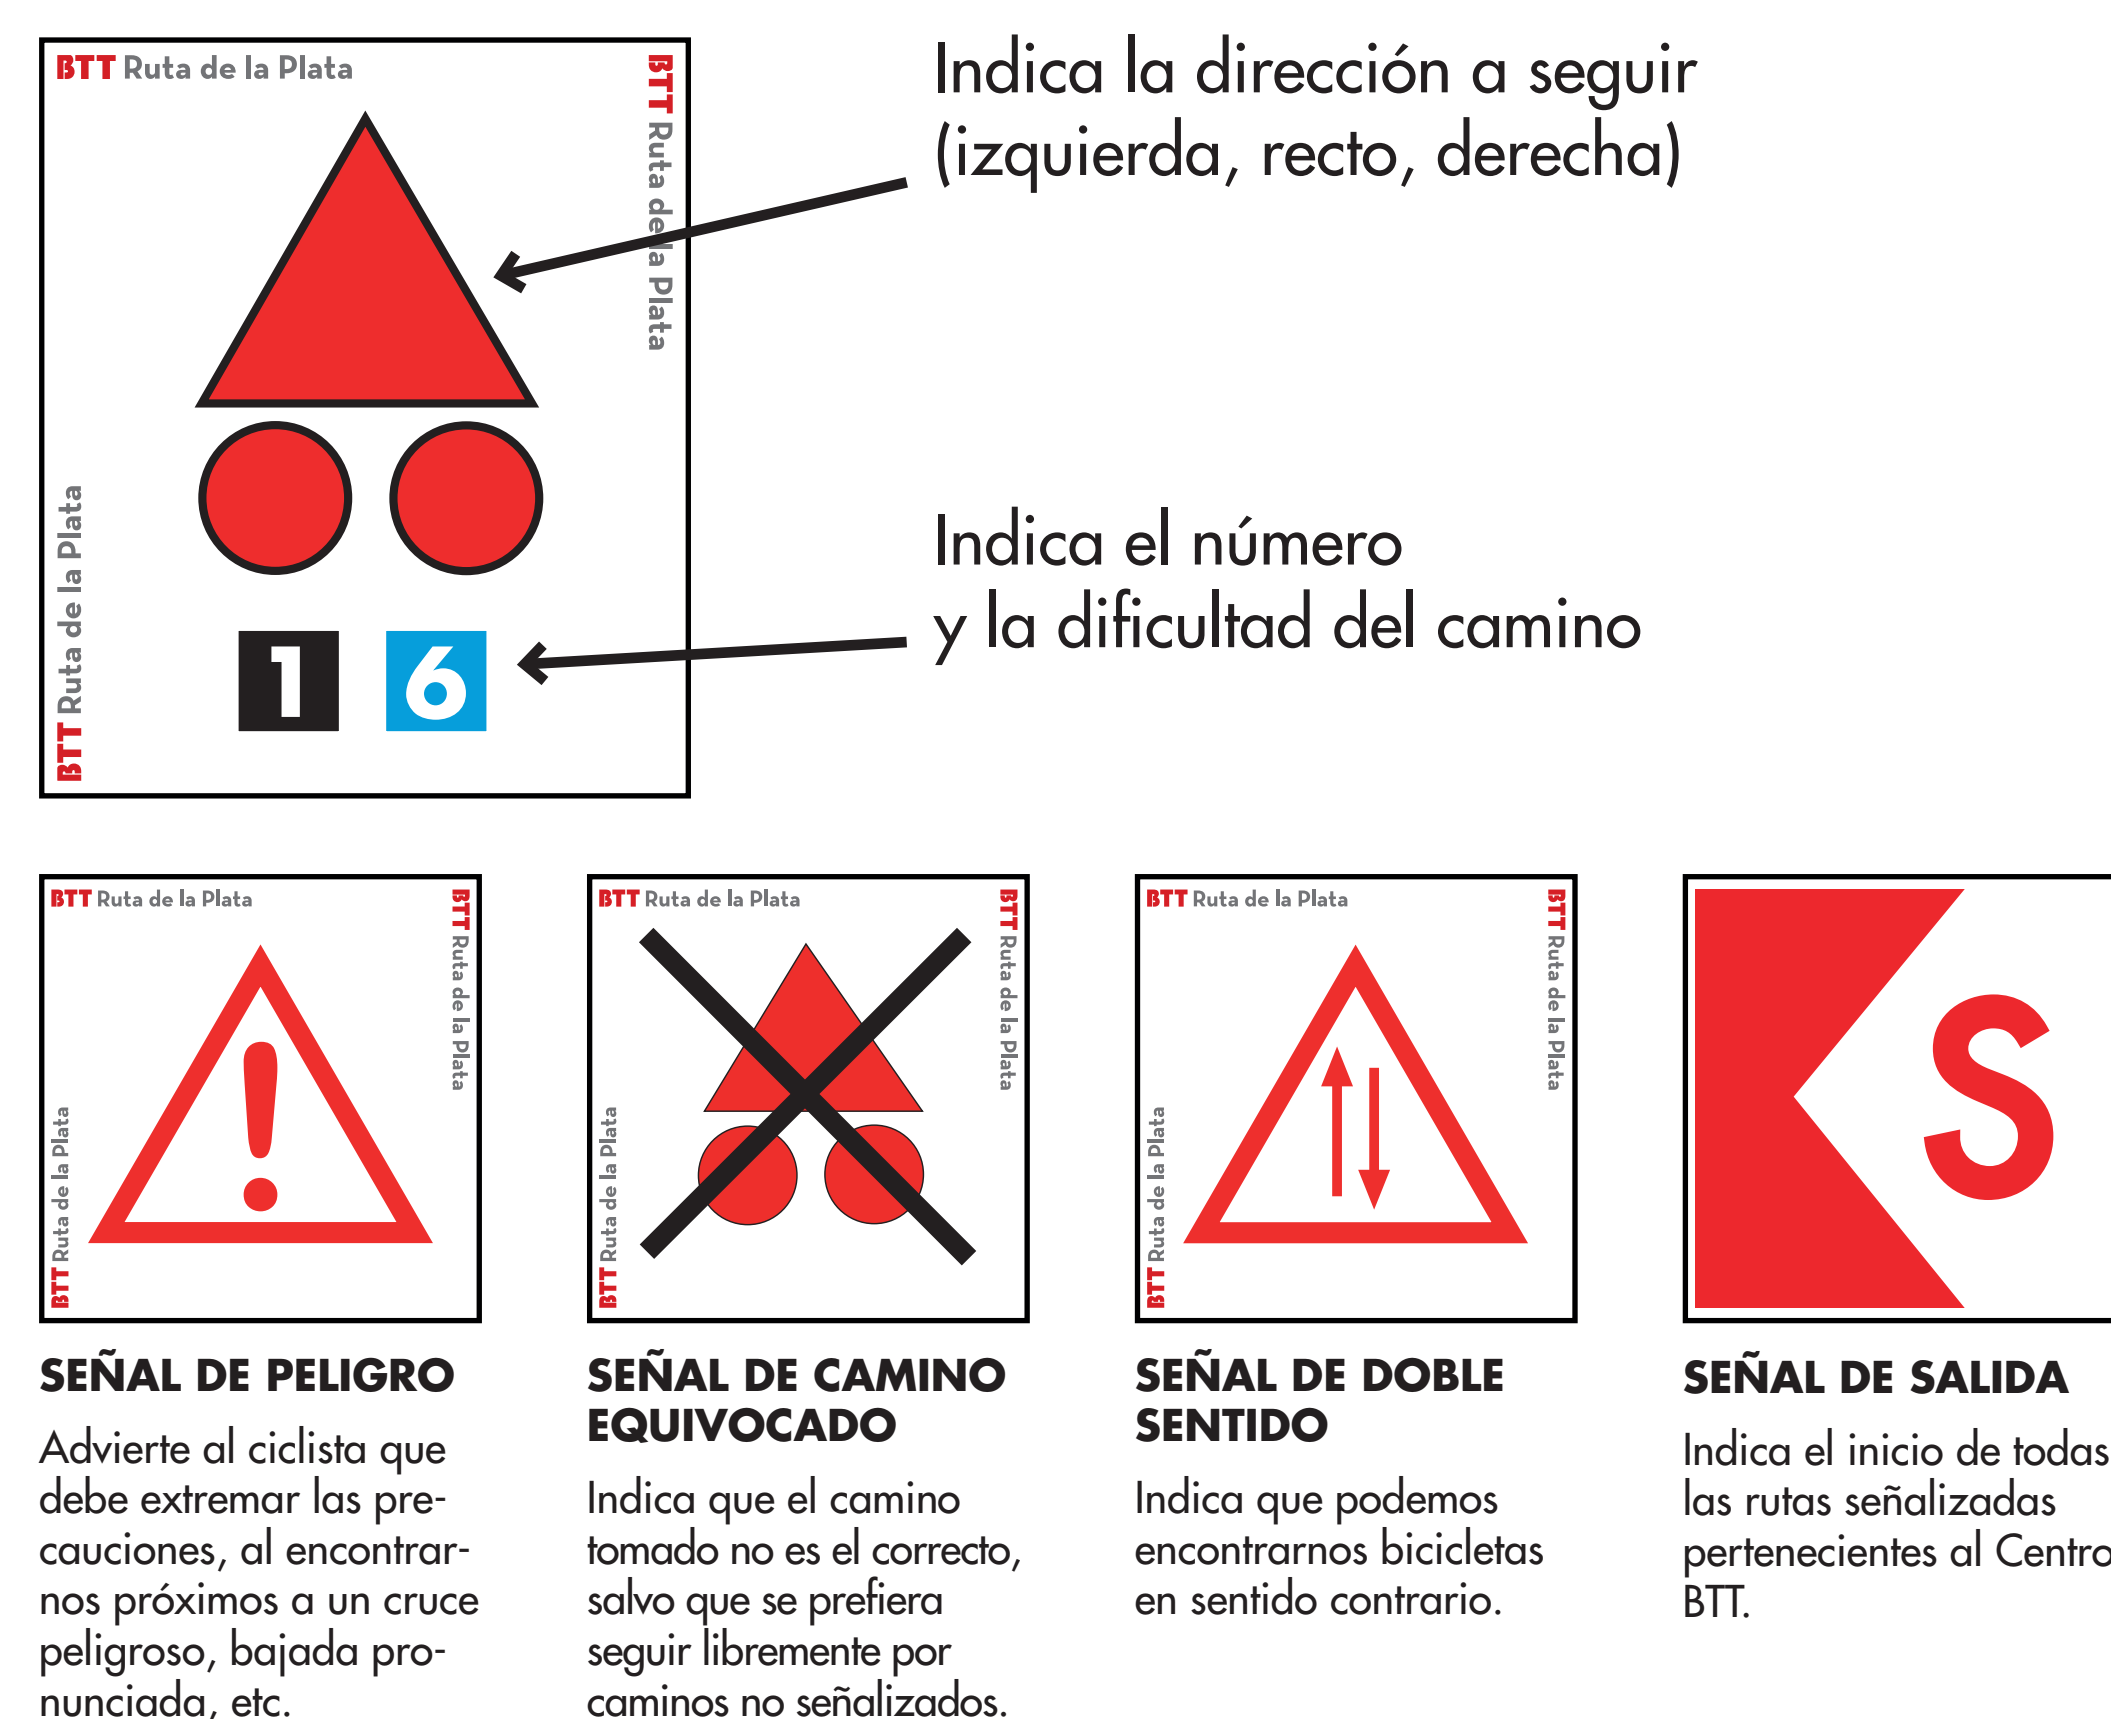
BTT Ruta de la Plata

BTT Ruta de la Plata

BTT Ruta de la Plata

1 6

Indica la dirección a seguir (izquierda, recto, derecha)

Indica el número y la dificultad del camino

BTT Ruta de la Plata BTT Ruta de la Plata BTT Ruta de la Plata

BTT Ruta de la Plata BTT Ruta de la Plata BTT Ruta de la Plata

BTT Ruta de la Plata BTT Ruta de la Plata BTT Ruta de la Plata

S

SEÑAL DE PELIGRO

Advierte al ciclista que debe extremar las precauciones, al encontrarnos próximos a un cruce peligroso, bajada pronunciada, etc.

SEÑAL DE CAMINO EQUIVOCADO

Indica que el camino tomado no es el correcto, salvo que se prefiera seguir libremente por caminos no señalizados.

SEÑAL DE DOBLE SENTIDO

Indica que podemos encontrarnos bicicletas en sentido contrario.

SEÑAL DE SALIDA

Indica el inicio de todas las rutas señalizadas pertenecientes al Centro BTT.